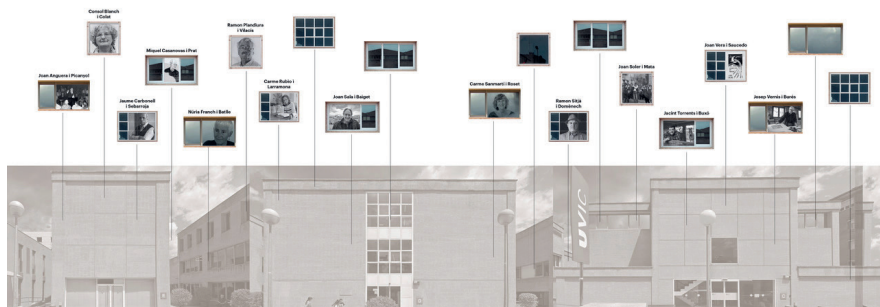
Consol Blanch i Coloi

Ramon Pladura i Vilacis

Miquel Casanovas i Prat

Joan Anguera i Picanyol

Jaume Carbonell i Sebarroja

Núria Franch i Baillo

Carme Rubio i Larramona

Joan Solà i Bajget

Carme Sarmant i Roset

Ramon Sitjà i Domènech

Joan Soler i Mata

Jacint Terrants i Buxó

Joan Vera i Saucedo

Josep Vernis i Bardo

UVIC